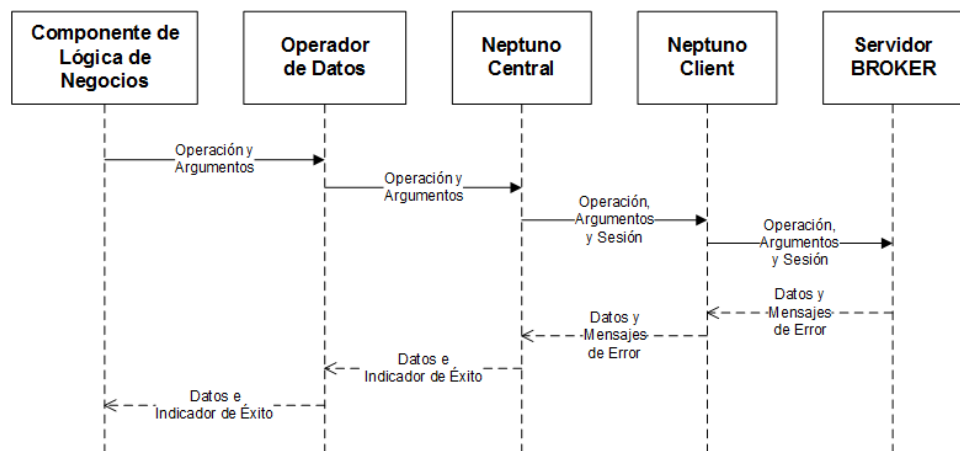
Componente de Lógica de Negocios

Operador de Datos

Neptuno Central

Neptuno Client

Servidor BROKER

Operación y Argumentos

Operación y Argumentos

Operación, Argumentos y Sesión

Operación, Argumentos y Sesión

Datos y Mensajes de Error

Datos y Mensajes de Error

Datos e Indicador de Éxito

Datos e Indicador de Éxito